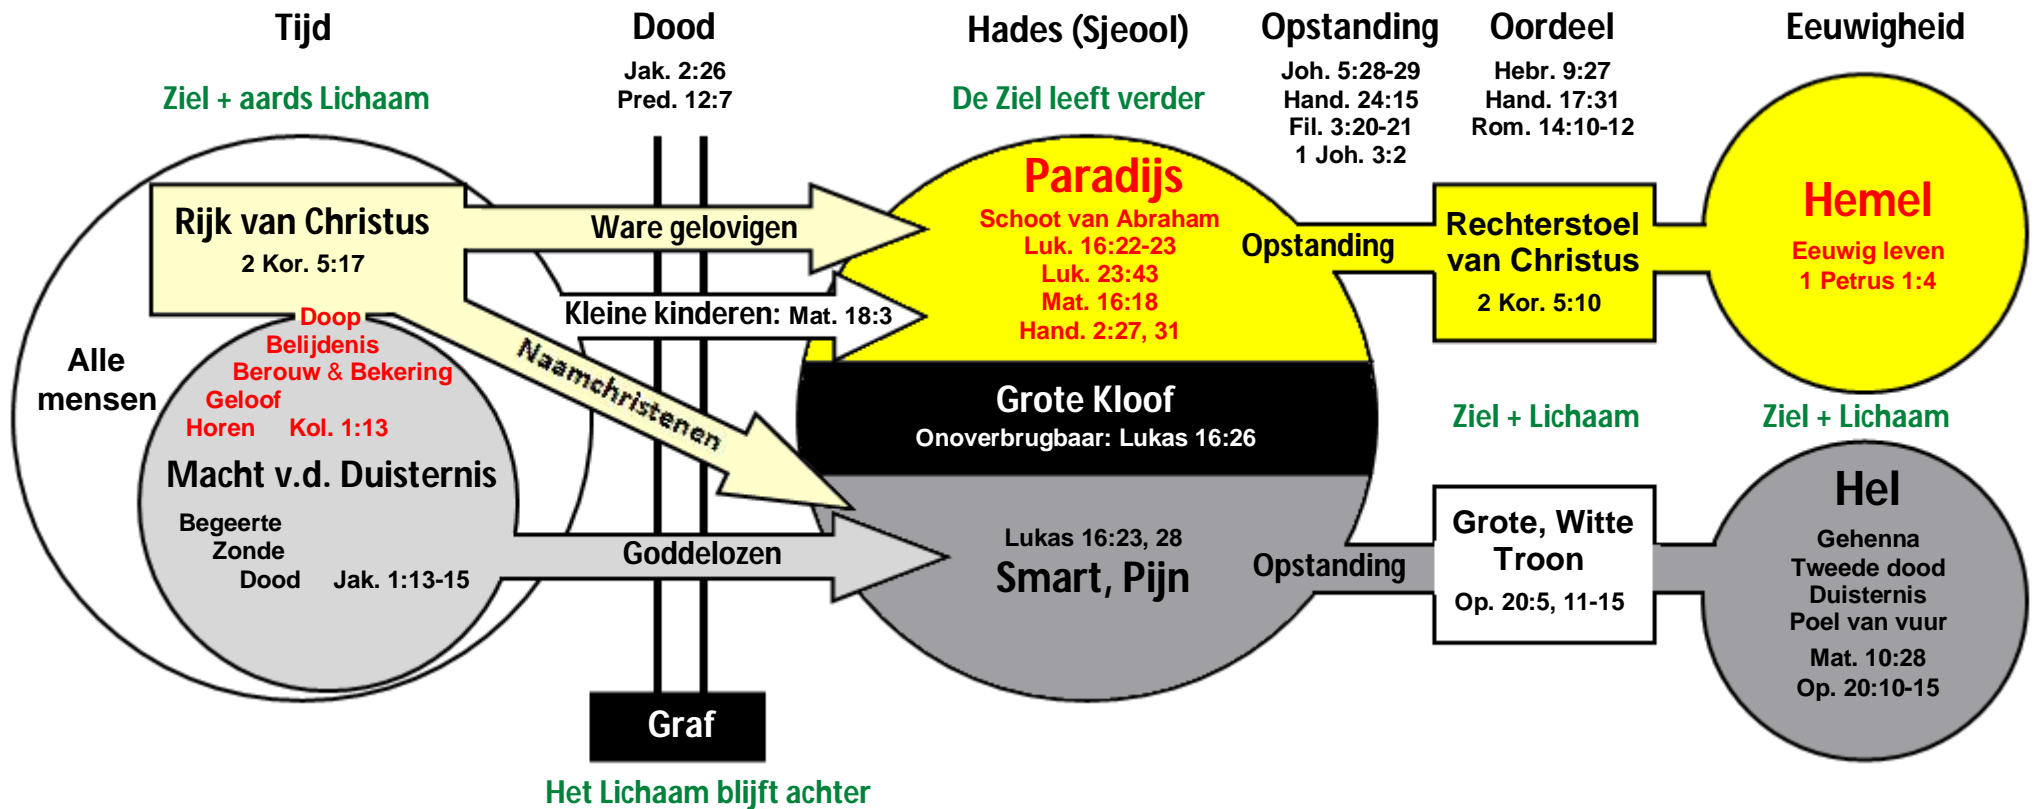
Tijd

Ziel + aards Lichaam

Dood

Jak. 2:26
Pred. 12:7

Hades (Sjeool)

De Ziel leeft verder

Opstanding

Joh. 5:28-29
Hand. 24:15
Fil. 3:20-21
1 Joh. 3:2

Oordeel

Hebr. 9:27
Hand. 17:31
Rom. 14:10-12

Eeuwigheid

Rijk van Christus
2 Kor. 5:17

Ware gelovigen

Kleine kinderen: Mat. 18:3

Paradijs
Schoot van Abraham
Luk. 16:22-23
Luk. 23:43
Mat. 16:18
Hand. 2:27, 31

Opstanding

Rechterstoel van Christus
2 Kor. 5:10

Hemel
Eeuwig leven
1 Petrus 1:4

Alle mensen

Doop
Belijdenis
Berouw & Bekering
Geloof
Horen Kol. 1:13

Naamchristenen

Grote Kloof
Onoverbrugbaar: Lukas 16:26

Ziel + Lichaam

Ziel + Lichaam

Macht v.d. Duisternis
Begeerte
Zonde
Dood Jak. 1:13-15

Goddelozen

Lukas 16:23, 28
Smart, Pijn

Opstanding

Grote, Witte Troon
Op. 20:5, 11-15

Hel
Gehenna
Tweede dood
Duisternis
Poel van vuur
Mat. 10:28
Op. 20:10-15

Graf

Het Lichaam blijft achter